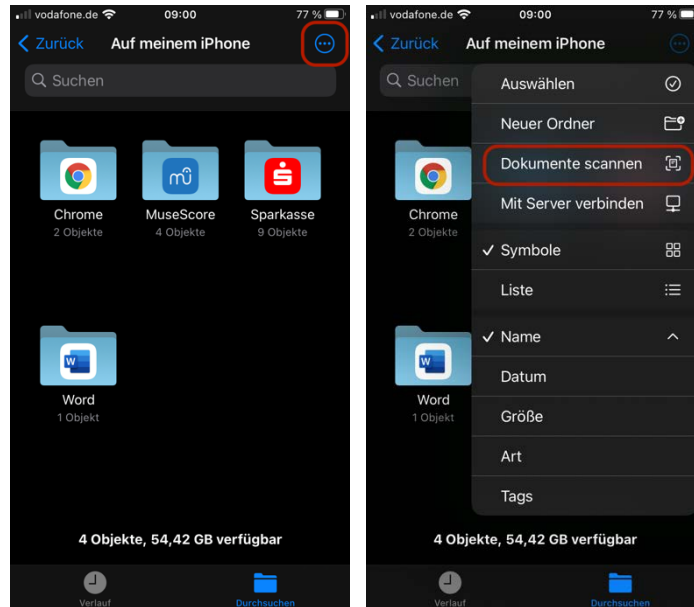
vodafone.de 09:00 77 %

Zurück Auf meinem iPhone

Suchen

Chrome
2 Objekte

MuseScore
4 Objekte

Sparkasse
9 Objekte

Word
1 Objekt

4 Objekte, 54,42 GB verfügbar

Verlauf Durchsuchen

vodafone.de 09:00 77 %

Zurück Auf meinem iPhone

Suchen

Auswählen
Neuer Ordner
Dokumente scannen
Mit Server verbinden
✓ Symbole
Liste
✓ Name
Datum
Größe
Art
Tags

Chrome
2 Objekte

Word
1 Objekt

4 Objekte, 54,42 GB verfügbar

Verlauf Durchsuchen